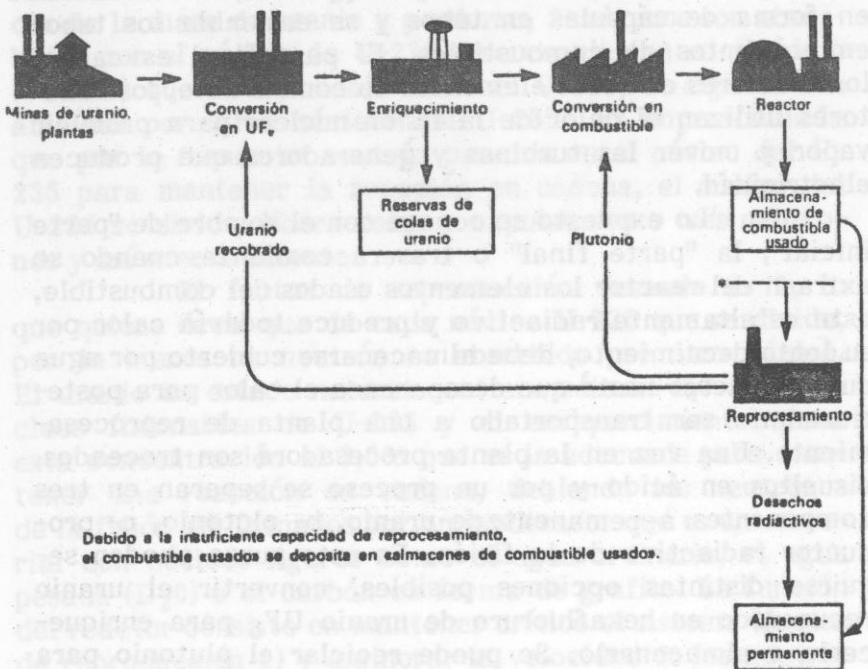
Minas de uranio, plantas

Conversión en $UF_6$

Enriquecimiento

Conversión en combustible

Reactor

Reservas de colas de uranio

Almacenamiento de combustible usado

Uranio recobrado

Plutonio

Reprocesamiento

Desechos radiactivos

Debido a la insuficiente capacidad de reprocesamiento, el combustible eusados se deposita en ealmacenes de combustible usados.

Almacenamiento permanente